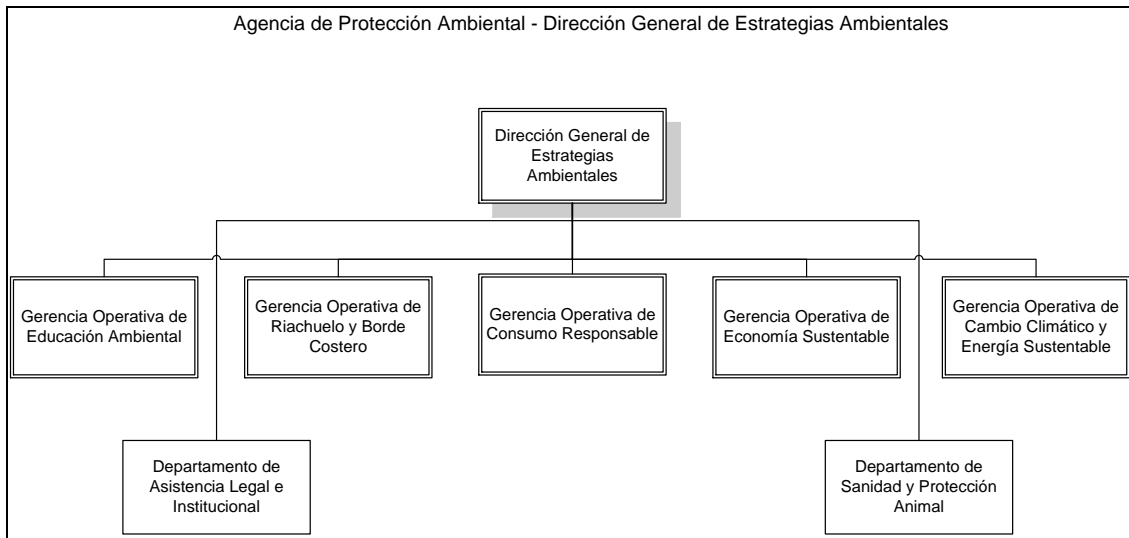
Agencia de Protección Ambiental - Dirección General de Estrategias Ambientales

Dirección General de Estrategias Ambientales

Gerencia Operativa de Educación Ambiental

Gerencia Operativa de Riachuelo y Borde Costero

Gerencia Operativa de Consumo Responsable

Gerencia Operativa de Economía Sustentable

Gerencia Operativa de Cambio Climático y Energía Sustentable

Departamento de Asistencia Legal e Institucional

Departamento de Sanidad y Protección Animal